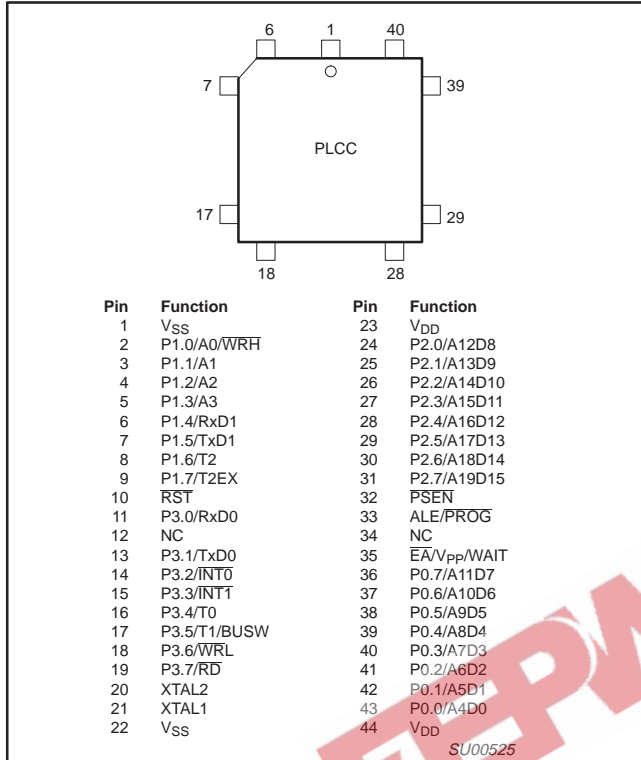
6 1 40

7 39

PLCC

17 29

18 28

| Pin | Function | Pin | Function |
|---|---|---|---|
| 1 | $V_{SS}$ | 23 | $V_{DD}$ |
| 2 | P1.0/A0/$\overline{WRH}$ | 24 | P2.0/A12D8 |
| 3 | P1.1/A1 | 25 | P2.1/A13D9 |
| 4 | P1.2/A2 | 26 | P2.2/A14D10 |
| 5 | P1.3/A3 | 27 | P2.3/A15D11 |
| 6 | P1.4/RxD1 | 28 | P2.4/A16D12 |
| 7 | P1.5/TxD1 | 29 | P2.5/A17D13 |
| 8 | P1.6/T2 | 30 | P2.6/A18D14 |
| 9 | P1.7/T2EX | 31 | P2.7/A19D15 |
| 10 | $\overline{RST}$ | 32 | $\overline{PSEN}$ |
| 11 | P3.0/RxD0 | 33 | ALE/$\overline{PROG}$ |
| 12 | NC | 34 | NC |
| 13 | P3.1/TxD0 | 35 | $\overline{EA}$/$V_{PP}$/WAIT |
| 14 | P3.2/$\overline{INT0}$ | 36 | P0.7/A11D7 |
| 15 | P3.3/$\overline{INT1}$ | 37 | P0.6/A10D6 |
| 16 | P3.4/T0 | 38 | P0.5/A9D5 |
| 17 | P3.5/T1/BUSW | 39 | P0.4/A8D4 |
| 18 | P3.6/$\overline{WRL}$ | 40 | P0.3/A7D3 |
| 19 | P3.7/$\overline{RD}$ | 41 | P0.2/A6D2 |
| 20 | XTAL2 | 42 | P0.1/A5D1 |
| 21 | XTAL1 | 43 | P0.0/A4D0 |
| 22 | $V_{SS}$ | 44 | $V_{DD}$ |

SU00525